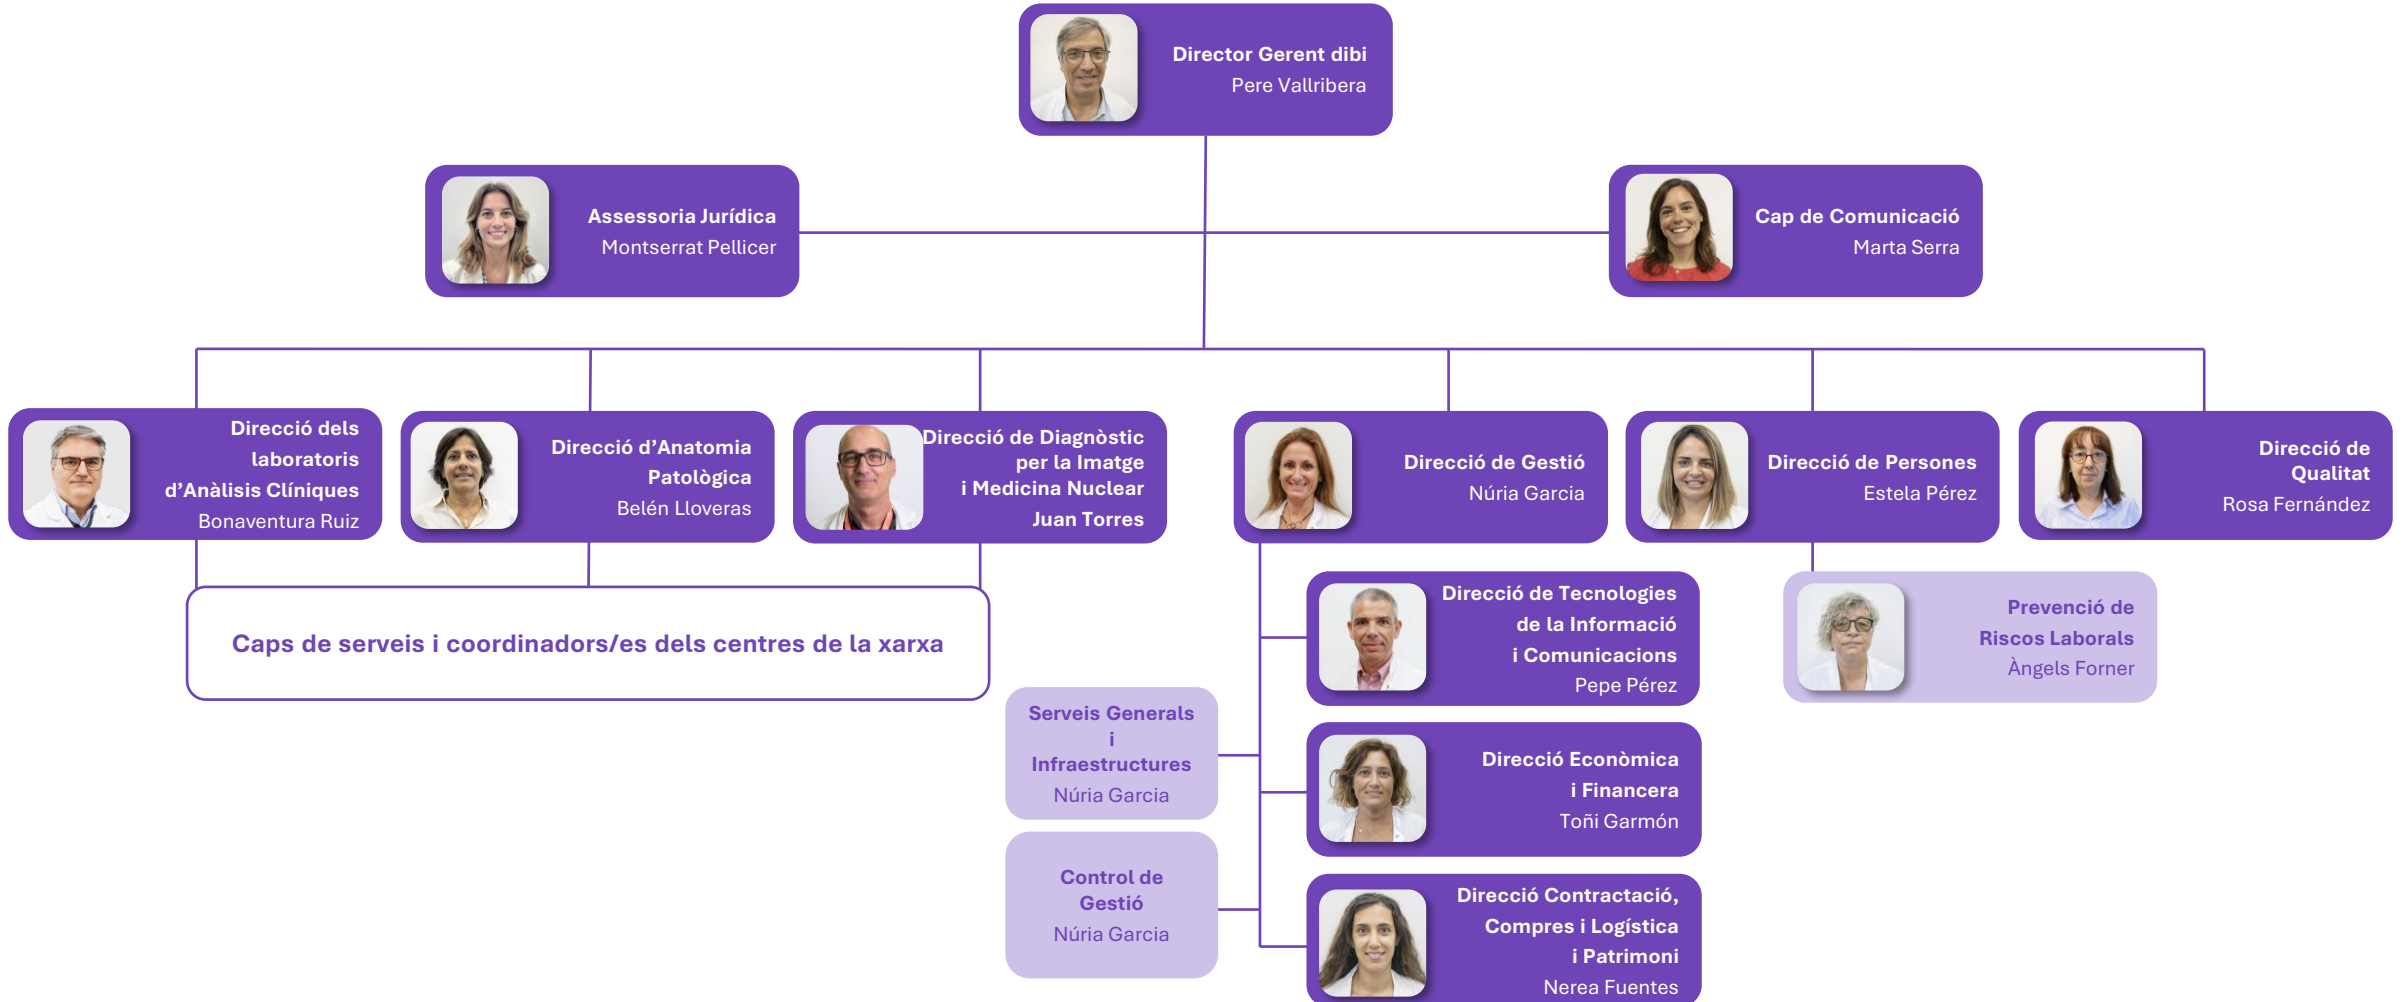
Director Gerent dibi
Pere Vallribera

Assessoria Jurídica
Montserrat Pellicer

Cap de Comunicació
Marta Serra

Direcció dels laboratoris d'Anàlisis Clíniques
Bonaventura Ruiz

Direcció d'Anatomia Patològica
Belén Lloveras

Direcció de Diagnòstic per la Imatge i Medicina Nuclear
Juan Torres

Direcció de Gestió
Núria Garcia

Direcció de Persones
Estela Pérez

Direcció de Qualitat
Rosa Fernández

Caps de serveis i coordinadors/es dels centres de la xarxa

Direcció de Tecnologies de la Informació i Comunicacions
Pepe Pérez

Prevenció de Riscos Laborals
Àngels Forner

Serveis Generals i Infraestructures
Núria Garcia

Direcció Econòmica i Financera
Toñi Garmón

Control de Gestió
Núria Garcia

Direcció Contractació, Compres i Logística i Patrimoni
Nerea Fuentes